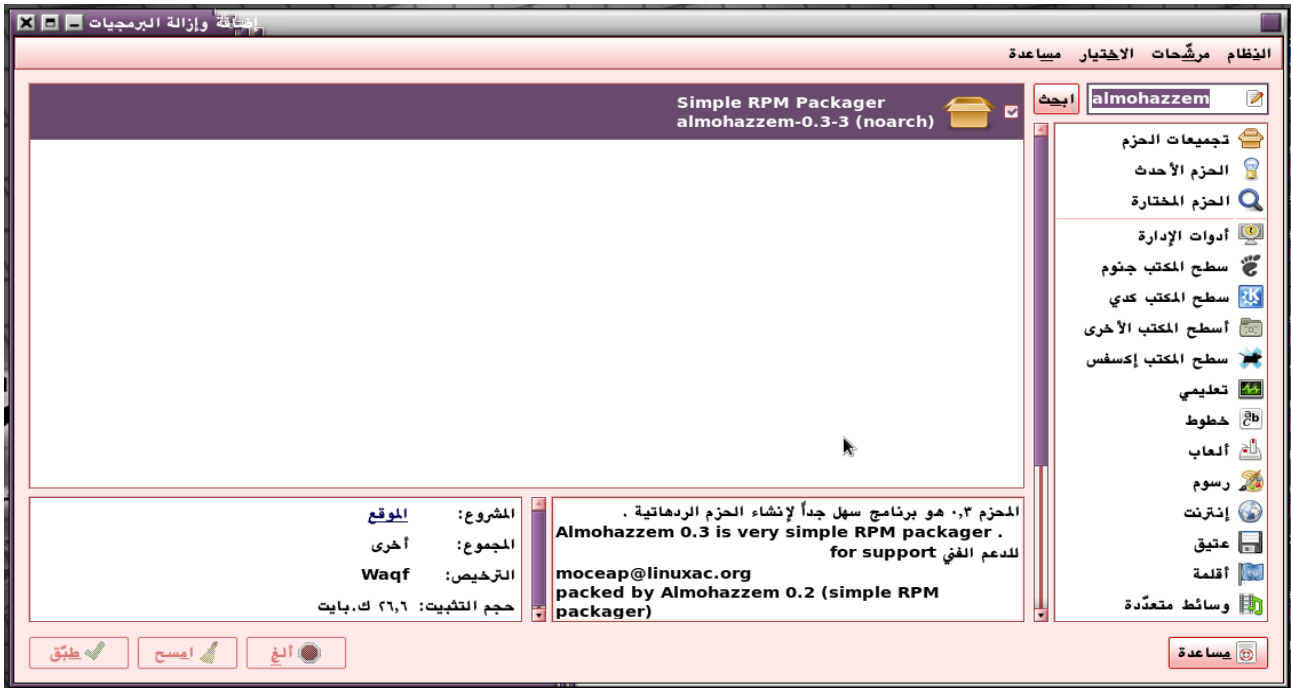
إضافة وإزالة البرمجيات

النظام مرشّحات الاختيار مساعدة

almohazzem ابحث

تجميعات الحزم
الحزم الأحدث
الحزم المختارة
أدوات الإدارة
سطح المكتب جنوم
سطح المكتب كدي
أسطح المكتب الأخرى
سطح المكتب إكسفس
تعليمي
خطوط
ألعاب
رسوم
إنترنت
عتيق
أقلمة
وسائط متعدّدة

Simple RPM Packager
almohazzem-0.3-3 (noarch)

المحزم ٠,٣ هو برنامج سهل جداً لإنشاء الحزم الردهاتية .
Almohazzem 0.3 is very simple RPM packager .
للدعم الفني for support
moceap@linuxac.org
packed by Almohazzem 0.2 (simple RPM packager)

المشروع: الموقع
المجموع: أخرى
الترخيص: Waqf
حجم التثبيت: ٢٦,٦ ك.بايت

مساعدة
ألغ
امسح
طبّق